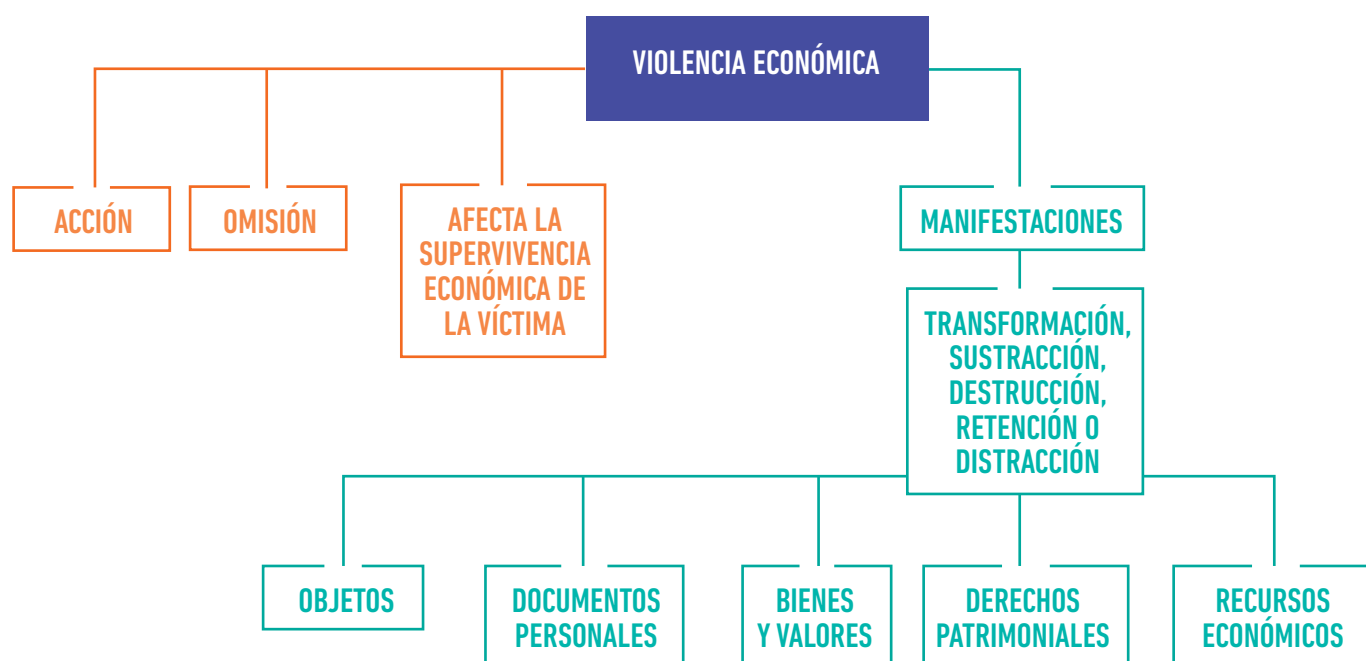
VIOLENCIA ECONÓMICA

ACCIÓN

OMISIÓN

AFECTA LA SUPERVIVENCIA ECONÓMICA DE LA VÍCTIMA

MANIFESTACIONES

TRANSFORMACIÓN, SUSTRACCIÓN, DESTRUCCIÓN, RETENCIÓN O DISTRACCIÓN

OBJETOS

DOCUMENTOS PERSONALES

BIENES Y VALORES

DERECHOS PATRIMONIALES

RECURSOS ECONÓMICOS